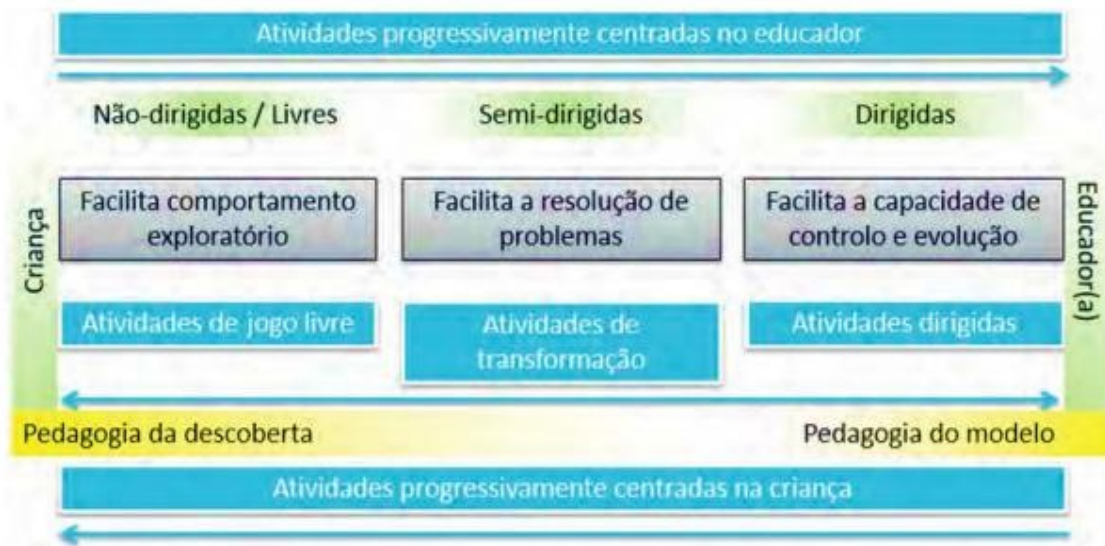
Atividades progressivamente centradas no educador

Não-dirigidas / Livres

Semi-dirigidas

Dirigidas

Criança

Facilita comportamento exploratório

Facilita a resolução de problemas

Facilita a capacidade de controlo e evolução

Educador(a)

Atividades de jogo livre

Atividades de transformação

Atividades dirigidas

Pedagogia da descoberta

Pedagogia do modelo

Atividades progressivamente centradas na criança